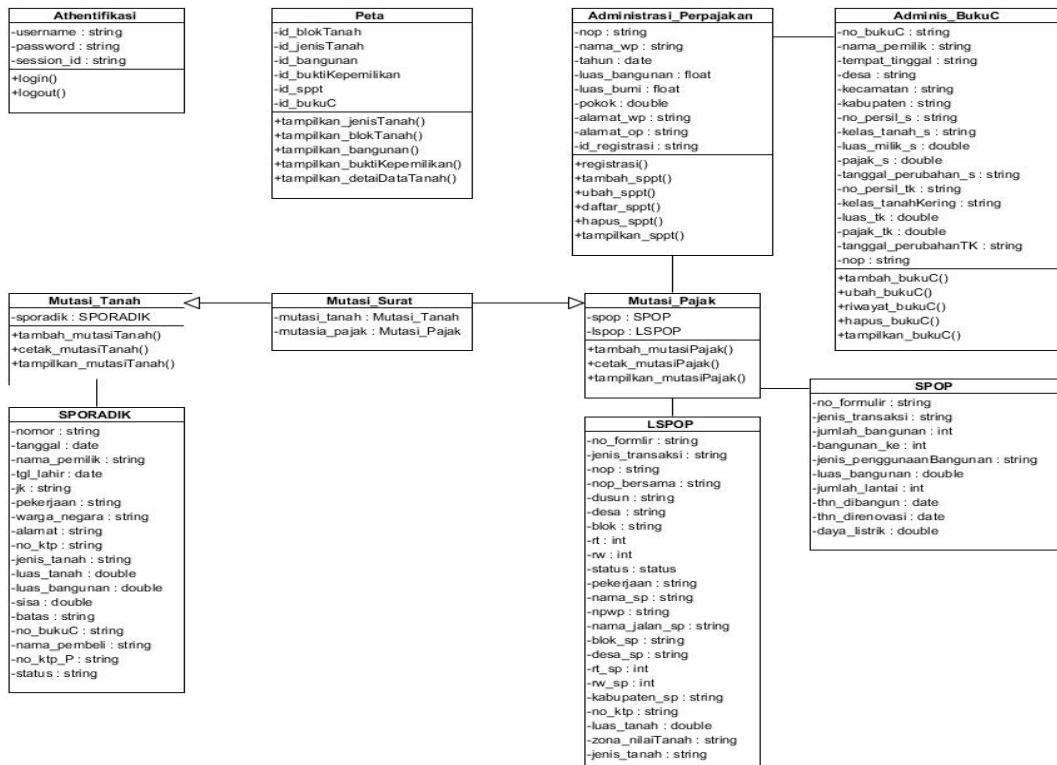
Athentifikasi
-username : string
-password : string
-session_id : string
+login()
+logout()

Peta
-id_blokTanah
-id_jenisTanah
-id_bangunan
-id_buktiKepemilikan
-id_sppt
-id_bukuC
+tampilkan_jenisTanah()
+tampilkan_blokTanah()
+tampilkan_bangunan()
+tampilkan_buktiKepemilikan()
+tampilkan_detaiDataTanah()

Administrasi_Perpajakan
-nop : string
-nama_wp : string
-tahun : date
-luas_bangunan : float
-luas_bumi : float
-pokok : double
-alamat_wp : string
-alamat_op : string
-id_registrasi : string
+registrasi()
+tambah_sppt()
+ubah_sppt()
+daftar_sppt()
+hapus_sppt()
+tampilkan_sppt()

Adminis_BukuC
-no_bukuC : string
-nama_pemilik : string
-tempat_tinggal : string
-desa : string
-kecamatan : string
-kabupaten : string
-no_persil_s : string
-kelas_tanah_s : string
-luas_milik_s : double
-pajak_s : double
-tanggal_perubahan_s : string
-no_persil_tk : string
-kelas_tanahKering : string
-luas_tk : double
-pajak_tk : double
-tanggal_perubahanTK : string
-nop : string
+tambah_bukuC()
+ubah_bukuC()
+riwayat_bukuC()
+hapus_bukuC()
+tampilkan_bukuC()

Mutasi_Tanah
-sporadik : SPORADIK
+tambah_mutasiTanah()
+cetak_mutasiTanah()
+tampilkan_mutasiTanah()

Mutasi_Surat
-mutasi_tanah : Mutasi_Tanah
-mutasia_pajak : Mutasi_Pajak

Mutasi_Pajak
-spop : SPOP
-lspop : LSPOP
+tambah_mutasiPajak()
+cetak_mutasiPajak()
+tampilkan_mutasiPajak()

SPOP
-no_formulir : string
-jenis_transaksi : string
-jumlah_bangunan : int
-bangunan_ke : int
-jenis_penggunaanBangunan : string
-luas_bangunan : double
-jumlah_lantai : int
-thn_dibangun : date
-thn_direnovasi : date
-daya_listrik : double

SPORADIK
-nomor : string
-tanggal : date
-nama_pemilik : string
-tgl_lahir : date
-jk : string
-pekerjaan : string
-warga_negara : string
-alamat : string
-no_ktp : string
-jenis_tanah : string
-luas_tanah : double
-luas_bangunan : double
-sisa : double
-batas : string
-no_bukuC : string
-nama_pembeli : string
-no_ktp_P : string
-status : string

LSPOP
-no_formlir : string
-jenis_transaksi : string
-nop : string
-nop_bersama : string
-dusun : string
-desa : string
-blok : string
-rt : int
-rw : int
-status : status
-pekerjaan : string
-nama_sp : string
-npwp : string
-nama_jalan_sp : string
-blok_sp : string
-desa_sp : string
-rt_sp : int
-rw_sp : int
-kabupaten_sp : string
-no_ktp : string
-luas_tanah : double
-zona_nilaiTanah : string
-jenis_tanah : string